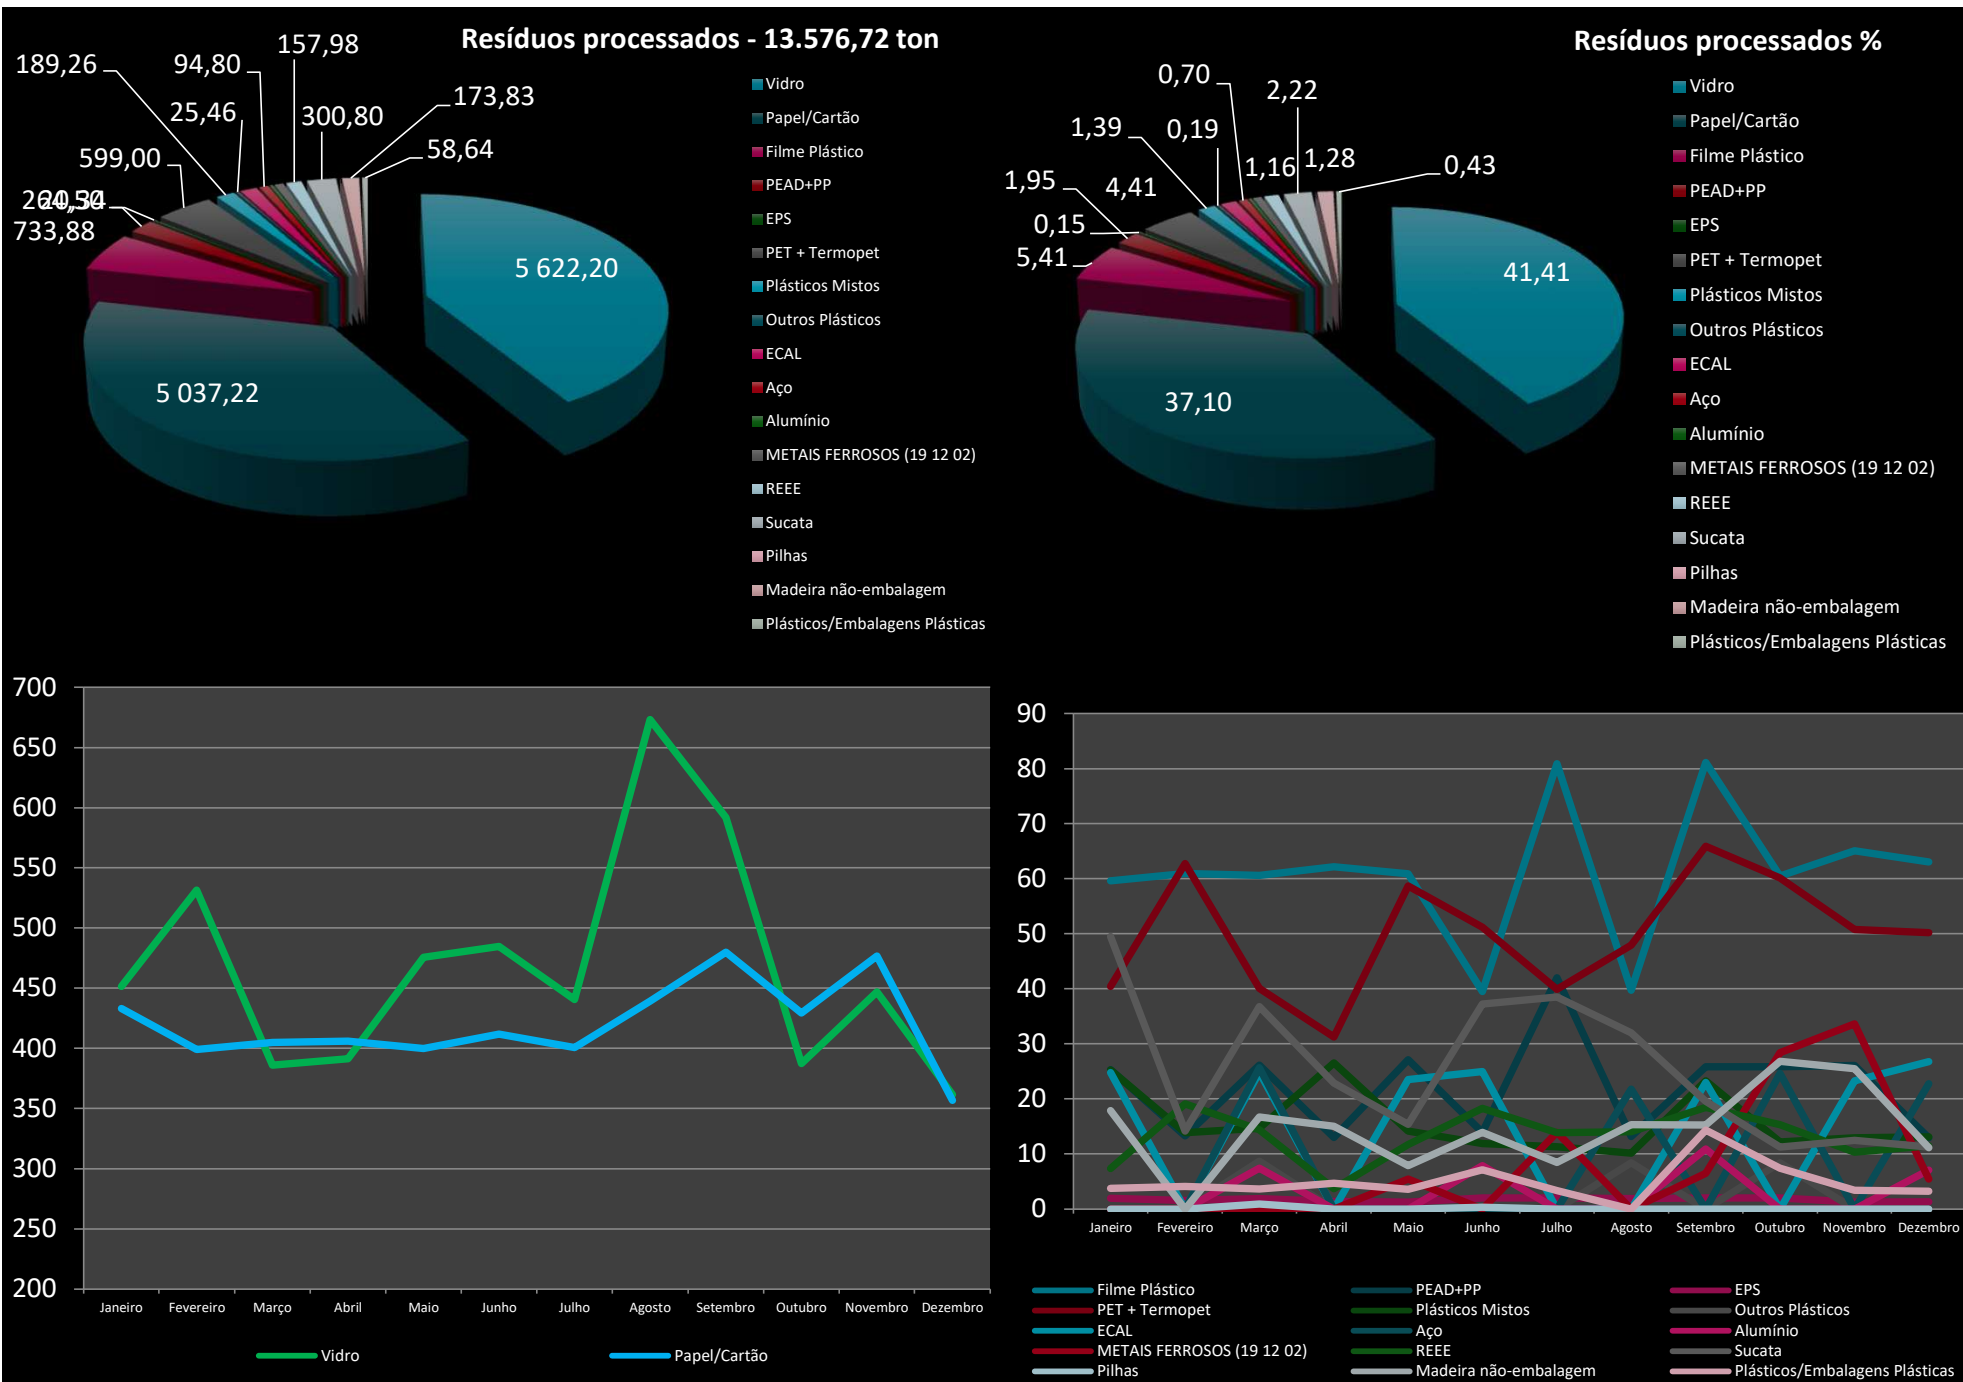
Resíduos processados - 13.576,72 ton

189,26
94,80
157,98
25,46
300,80
173,83
599,00
58,64
260,50
20,34
733,88
5 622,20
5 037,22

Vidro
Papel/Cartão
Filme Plástico
PEAD+PP
EPS
PET + Termopet
Plásticos Mistos
Outros Plásticos
ECAL
Aço
Alumínio
METAIS FERROSOS (19 12 02)
REEE
Sucata
Pilhas
Madeira não-embalagem
Plásticos/Embalagens Plásticas

Resíduos processados %

0,70
2,22
1,39
0,19
1,16
1,28
0,43
1,95
4,41
0,15
5,41
41,41
37,10

Vidro
Papel/Cartão
Filme Plástico
PEAD+PP
EPS
PET + Termopet
Plásticos Mistos
Outros Plásticos
ECAL
Aço
Alumínio
METAIS FERROSOS (19 12 02)
REEE
Sucata
Pilhas
Madeira não-embalagem
Plásticos/Embalagens Plásticas

700
650
600
550
500
450
400
350
300
250
200
Janeiro Fevereiro Março Abril Maio Junho Julho Agosto Setembro Outubro Novembro Dezembro
Vidro
Papel/Cartão

90
80
70
60
50
40
30
20
10
0
Janeiro Fevereiro Março Abril Maio Junho Julho Agosto Setembro Outubro Novembro Dezembro

Filme Plástico
PEAD+PP
EPS
PET + Termopet
Plásticos Mistos
Outros Plásticos
ECAL
Aço
Alumínio
METAIS FERROSOS (19 12 02)
REEE
Sucata
Pilhas
Madeira não-embalagem
Plásticos/Embalagens Plásticas